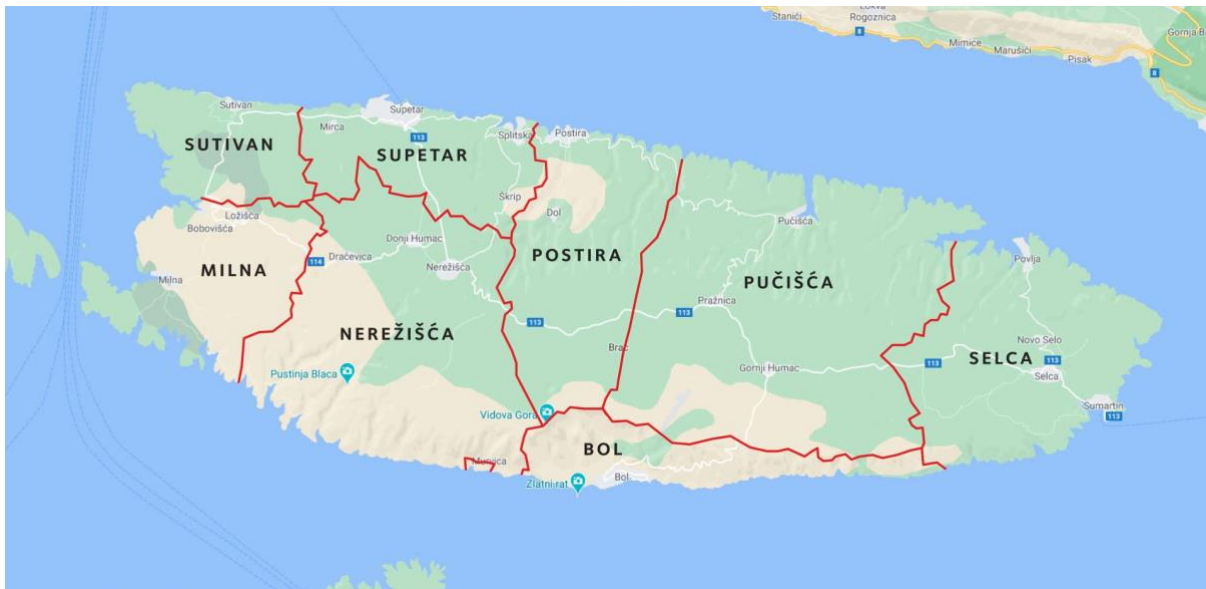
Lokva Rogoznica
Stanići
8
Mimice
Marušići
Pisak
Gornja B
8
Sutivan
Supetar
Mirca
113
Splitska
Postira
SUTIVAN
SUPETAR
Škrip
Dol
Ložišća
Bobovišća
Donji Humac
Pučišća
Povlja
MILNA
114
Dračevica
Nerežišća
POSTIRA
PUČIŠĆA
Milna
Pražnica
113
113
Novo Selo
NEREŽIŠĆA
Brač
113
SELCA
113
Gornji Humac
Selca
Pustinja Blaca
Vidova Gora
Sumartin
113
BOL
Murvica
Bol
Zlatni rat